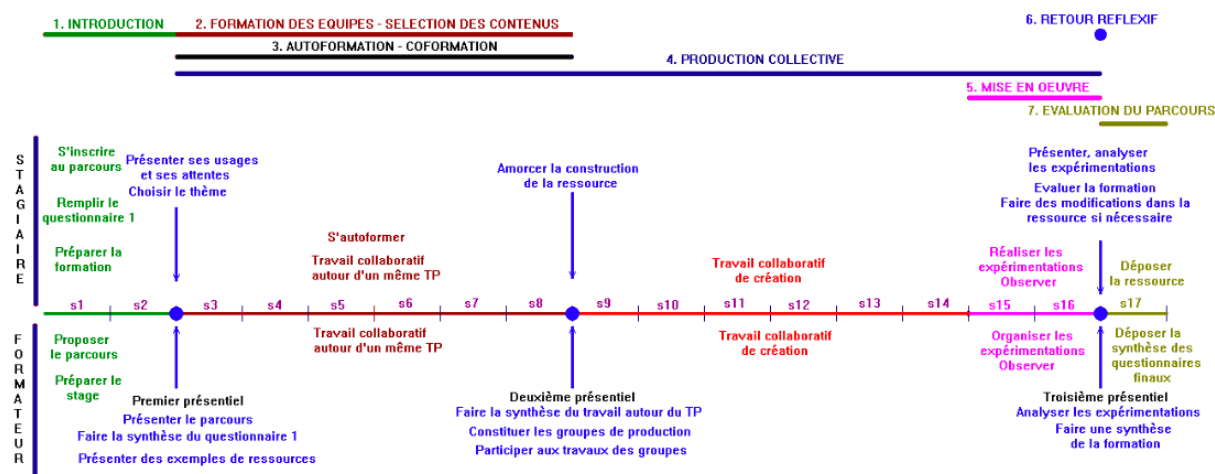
1. INTRODUCTION
2. FORMATION DES EQUIPES - SELECTION DES CONTENUS
6. RETOUR REFLEXIF
3. AUTOFORMATION - COFORMATION
4. PRODUCTION COLLECTIVE
5. MISE EN OEUVRE
7. EVALUATION DU PARCOURS

STAGIAIRE

S'inscrire au parcours
Remplir le questionnaire 1
Préparer la formation

Présenter ses usages et ses attentes
Choisir le thème

S'autoformer
Travail collaboratif autour d'un même TP

Amorcer la construction de la ressource

Travail collaboratif de création

Présenter, analyser les expérimentations
Evaluer la formation
Faire des modifications dans la ressource si nécessaire

Réaliser les expérimentations
Observer

Déposer la ressource

s1 s2 s3 s4 s5 s6 s7 s8 s9 s10 s11 s12 s13 s14 s15 s16 s17

FORMATEUR

Proposer le parcours
Préparer le stage

Travail collaboratif autour d'un même TP

Travail collaboratif de création

Organiser les expérimentations
Observer

Déposer la synthèse des questionnaires finaux

Premier présentiel
Présenter le parcours
Faire la synthèse du questionnaire 1
Présenter des exemples de ressources

Deuxième présentiel
Faire la synthèse du travail autour du TP
Constituer les groupes de production
Participer aux travaux des groupes

Troisième présentiel
Analyser les expérimentations
Faire une synthèse de la formation